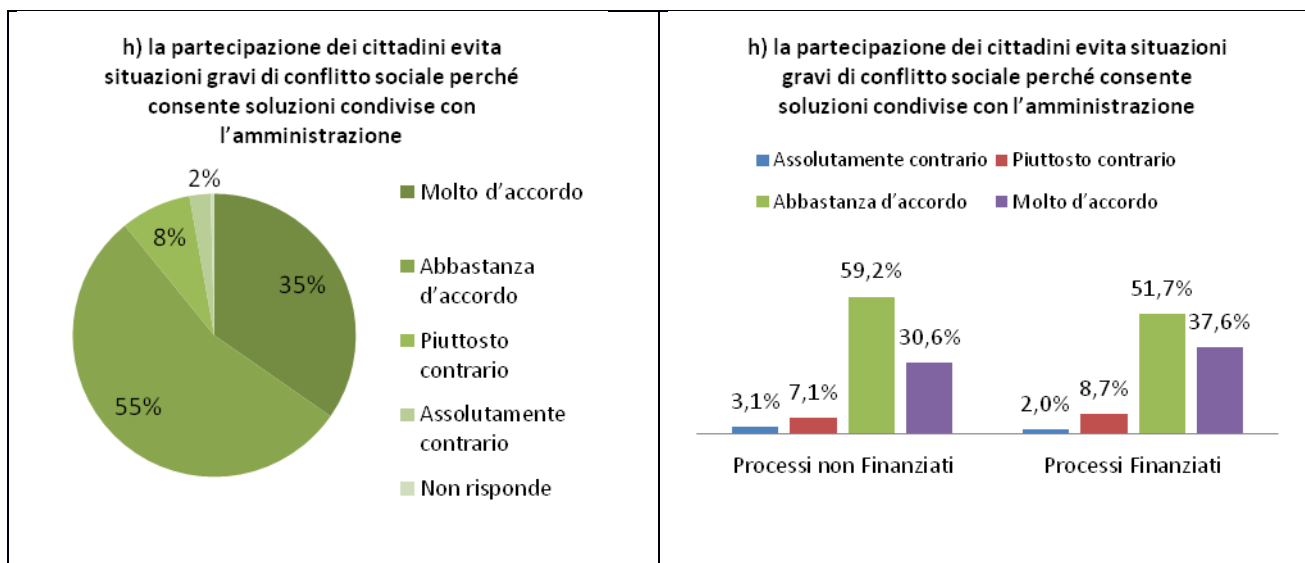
h) la partecipazione dei cittadini evita situazioni gravi di conflitto sociale perché consente soluzioni condivise con l'amministrazione

2%
8%
35%
55%

Molto d'accordo
Abbastanza d'accordo
Piuttosto contrario
Assolutamente contrario
Non risponde

h) la partecipazione dei cittadini evita situazioni gravi di conflitto sociale perché consente soluzioni condivise con l'amministrazione

Assolutamente contrario
Piuttosto contrario
Abbastanza d'accordo
Molto d'accordo

3,1%
7,1%
59,2%
30,6%
2,0%
8,7%
51,7%
37,6%

Processi non Finanziati
Processi Finanziati